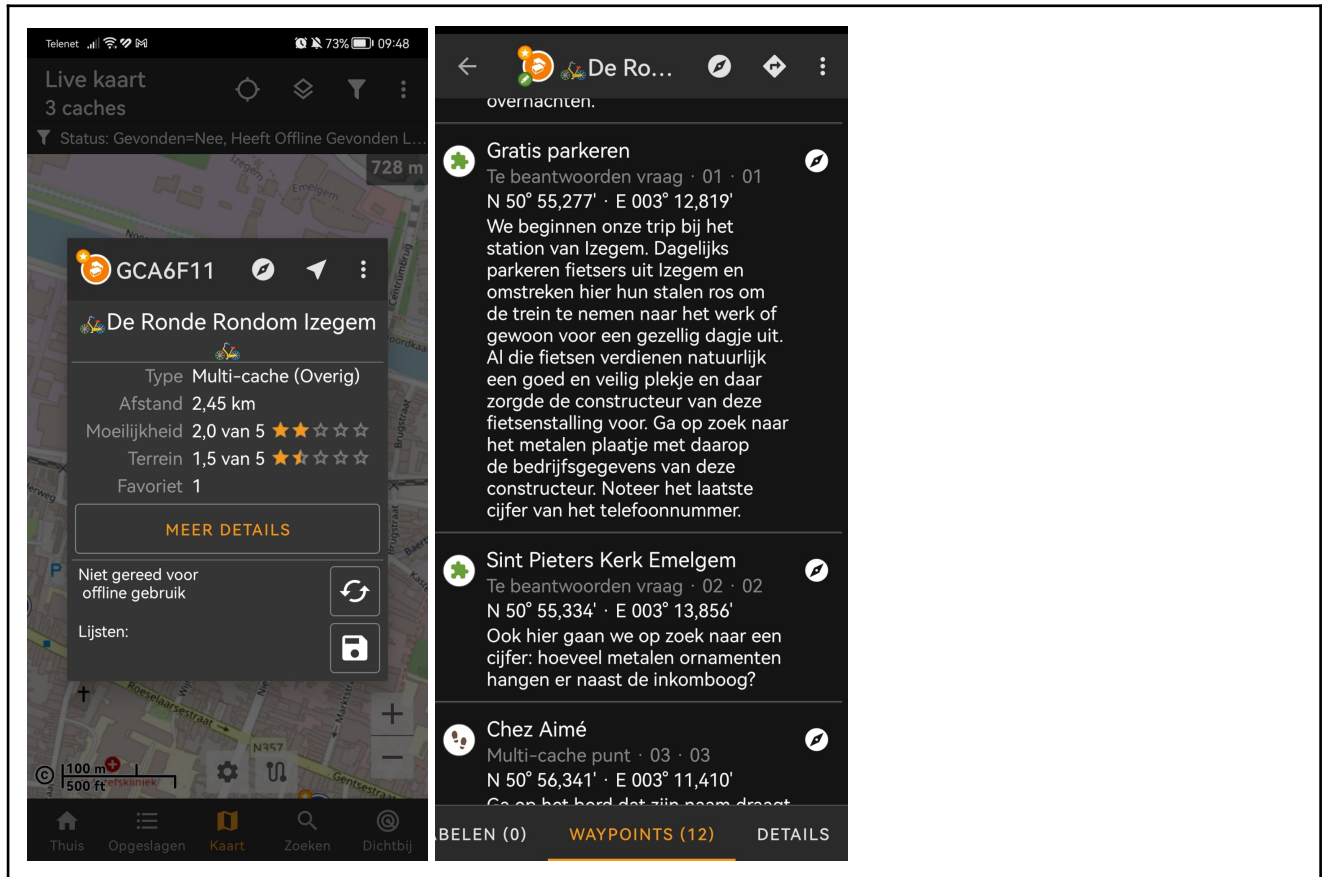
Telenet 73% 09:48

Live kaart
3 caches

Status: Gevonden=Nee, Heeft Offline Gevonden L...

728 m

Emelgem

GCA6F11

De Ronde Rondom Izegem

Type Multi-cache (Overig)
Afstand 2,45 km
Moeilijkheid 2,0 van 5
Terrein 1,5 van 5
Favoriet 1

MEER DETAILS

Niet gereed voor offline gebruik

Lijsten:

Roeselaarsestraat
N357
Gentsestraat
Brugstraat
Centrumbrug
100 m
500 ft

Thuis Opgeslagen Kaart Zoeken Dichtbij

De Ro...

overnachten.

Gratis parkeren
Te beantwoorden vraag · 01 · 01
N 50° 55,277' · E 003° 12,819'
We beginnen onze trip bij het station van Izegem. Dagelijks parkeren fietsers uit Izegem en omstreken hier hun stalen ros om de trein te nemen naar het werk of gewoon voor een gezellig dagje uit. Al die fietsen verdienen natuurlijk een goed en veilig plekje en daar zorgde de constructeur van deze fietsenstalling voor. Ga op zoek naar het metalen plaatje met daarop de bedrijfsgegevens van deze constructeur. Noteer het laatste cijfer van het telefoonnummer.

Sint Pieters Kerk Emelgem
Te beantwoorden vraag · 02 · 02
N 50° 55,334' · E 003° 13,856'
Ook hier gaan we op zoek naar een cijfer: hoeveel metalen ornamenten hangen er naast de inkomboog?

Chez Aimé
Multi-cache punt · 03 · 03
N 50° 56,341' · E 003° 11,410'
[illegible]

BELEN (0) WAYPOINTS (12) DETAILS